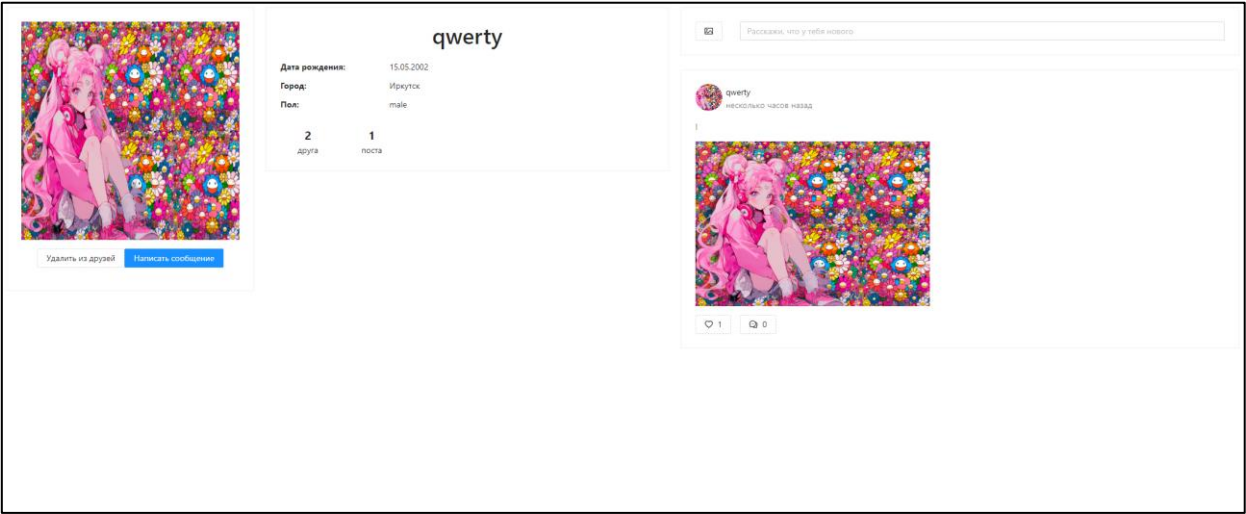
Удалить из друзей
Написать сообщение

qwerty

| | |
|---|---|
| Дата рождения: | 15.05.2002 |
| Город: | Иркутск |
| Пол: | male |

2
друга

1
поста

Расскажи, что у тебя нового

qwerty
несколько часов назад

1
0